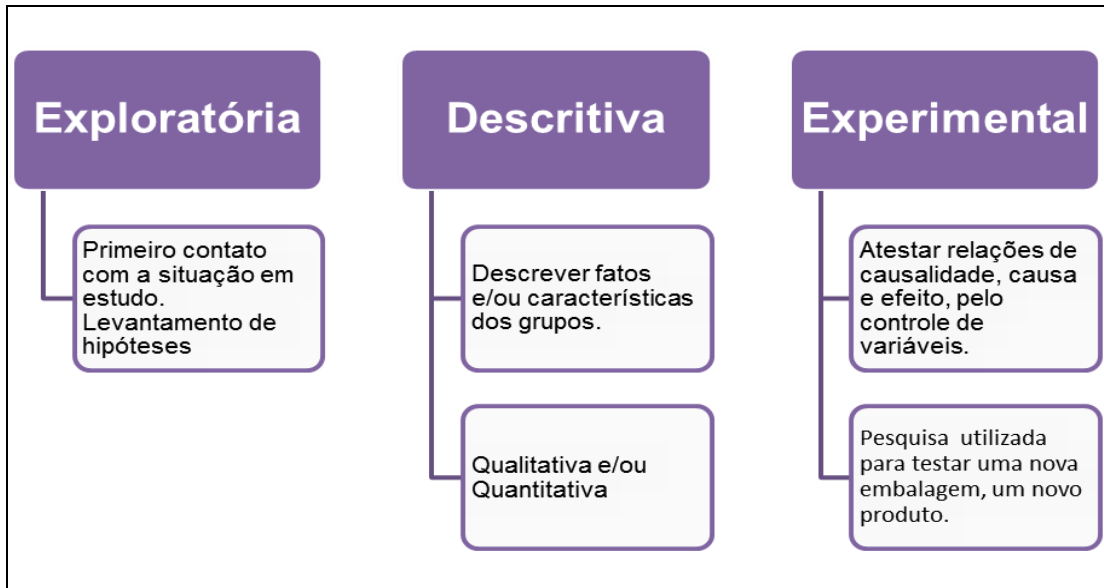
Exploratória

Primeiro contato com a situação em estudo. Levantamento de hipóteses

Descritiva

Descrever fatos e/ou características dos grupos.

Qualitativa e/ou Quantitativa

Experimental

Atestar relações de causalidade, causa e efeito, pelo controle de variáveis.

Pesquisa utilizada para testar uma nova embalagem, um novo produto.